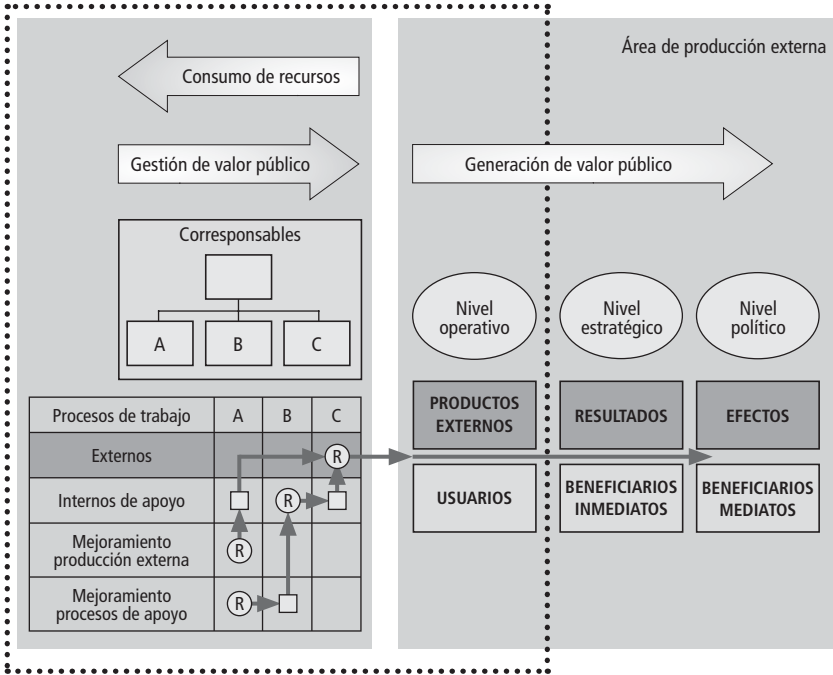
Área de producción externa

Consumo de recursos

Gestión de valor público

Generación de valor público

Corresponsables

A
B
C

Nivel operativo

Nivel estratégico

Nivel político

| Procesos de trabajo | A | B | C |
|---|---|---|---|
| Externos | | | R |
| Internos de apoyo | | R | |
| Mejoramiento producción externa | R | | |
| Mejoramiento procesos de apoyo | R | | |

PRODUCTOS EXTERNOS

RESULTADOS

EFECTOS

USUARIOS

BENEFICIARIOS INMEDIATOS

BENEFICIARIOS MEDIATOS